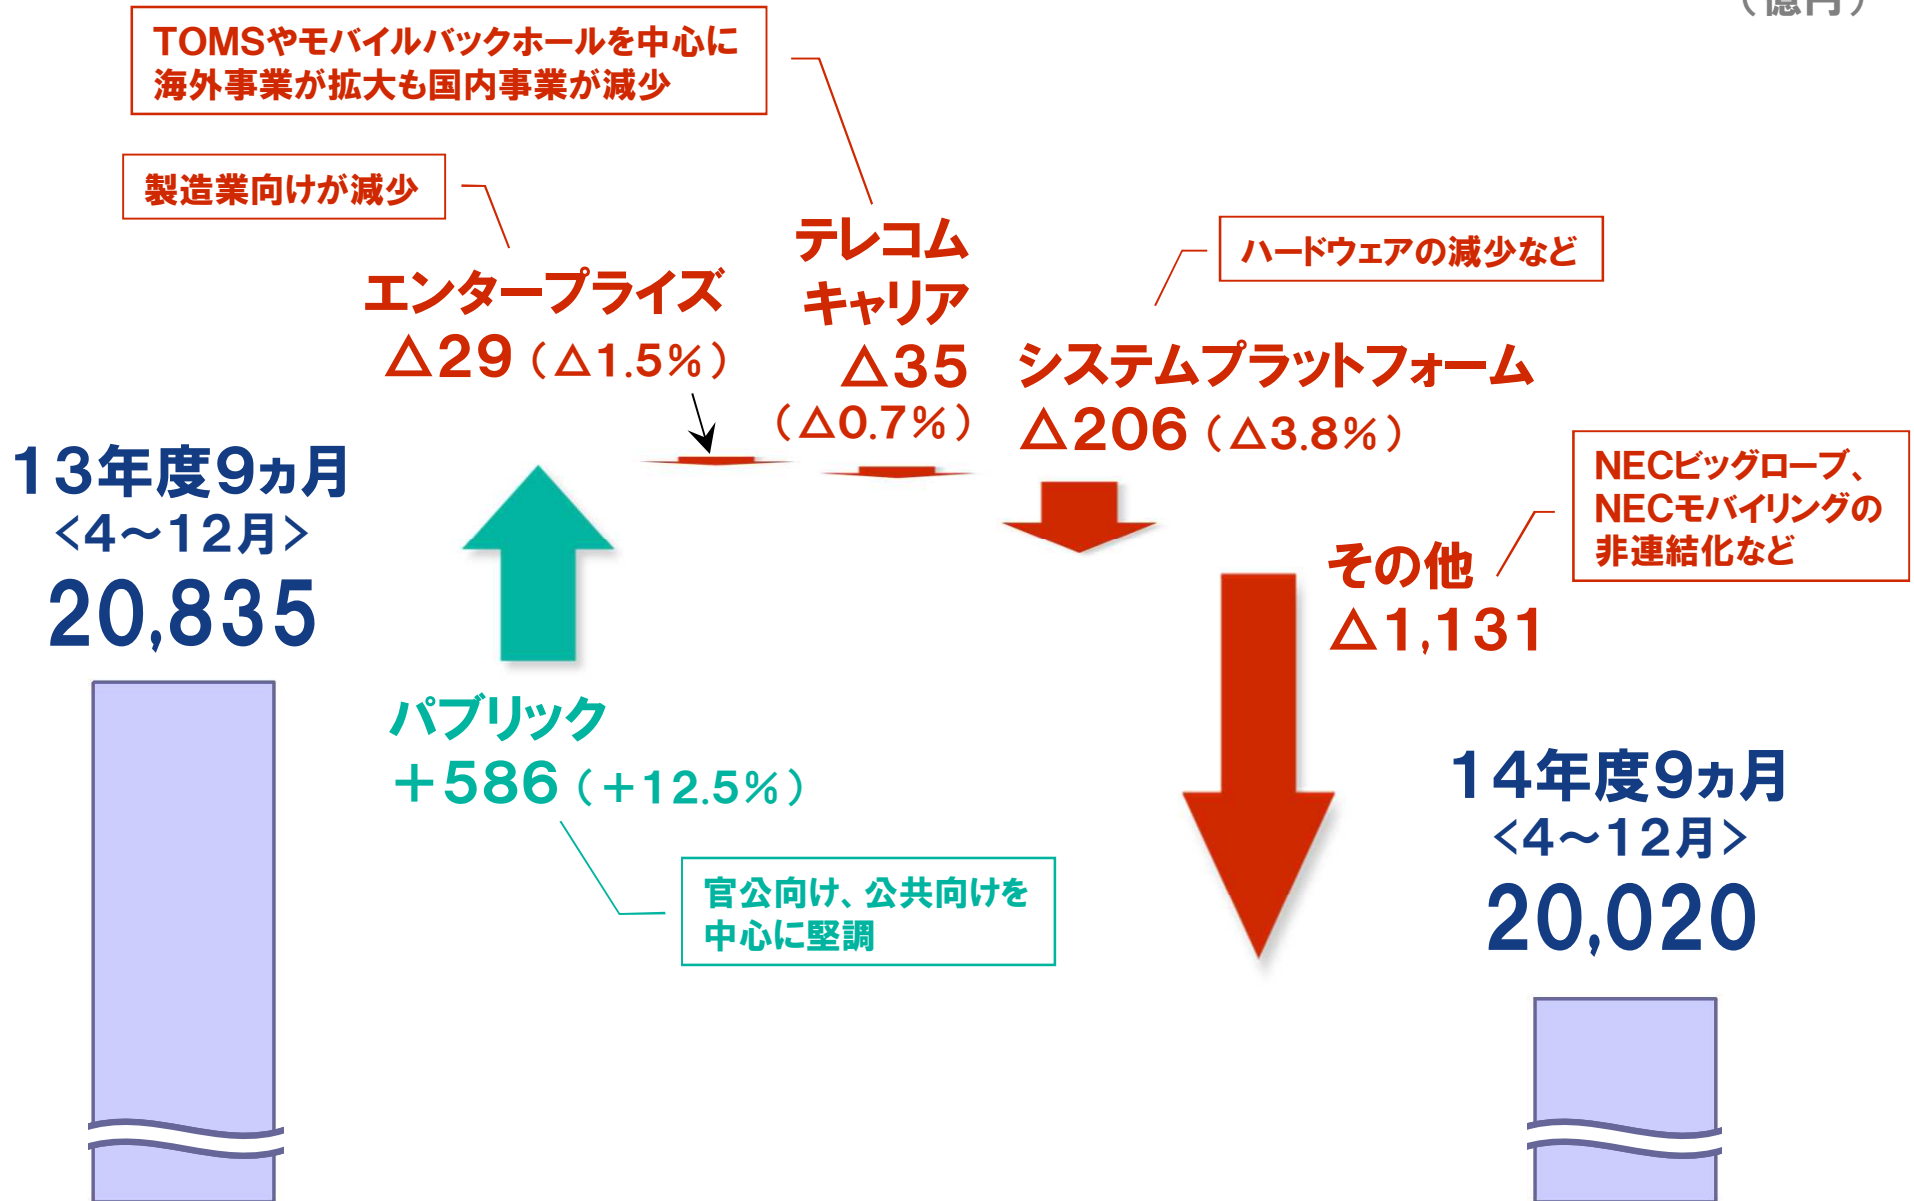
（億円）

TOMSやモバイルバックホールを中心に海外事業が拡大も国内事業が減少

製造業向けが減少

テレコムキャリア
△35
（△0.7%）

ハードウェアの減少など

エンタープライズ
△29（△1.5%）

システムプラットフォーム
△206（△3.8%）

13年度9ヵ月
<4～12月>
20,835

NECビッグローブ、NECモバイリングの非連結化など

その他
△1,131

パブリック
+586（+12.5%）

14年度9ヵ月
<4～12月>
20,020

官公向け、公共向けを中心に堅調